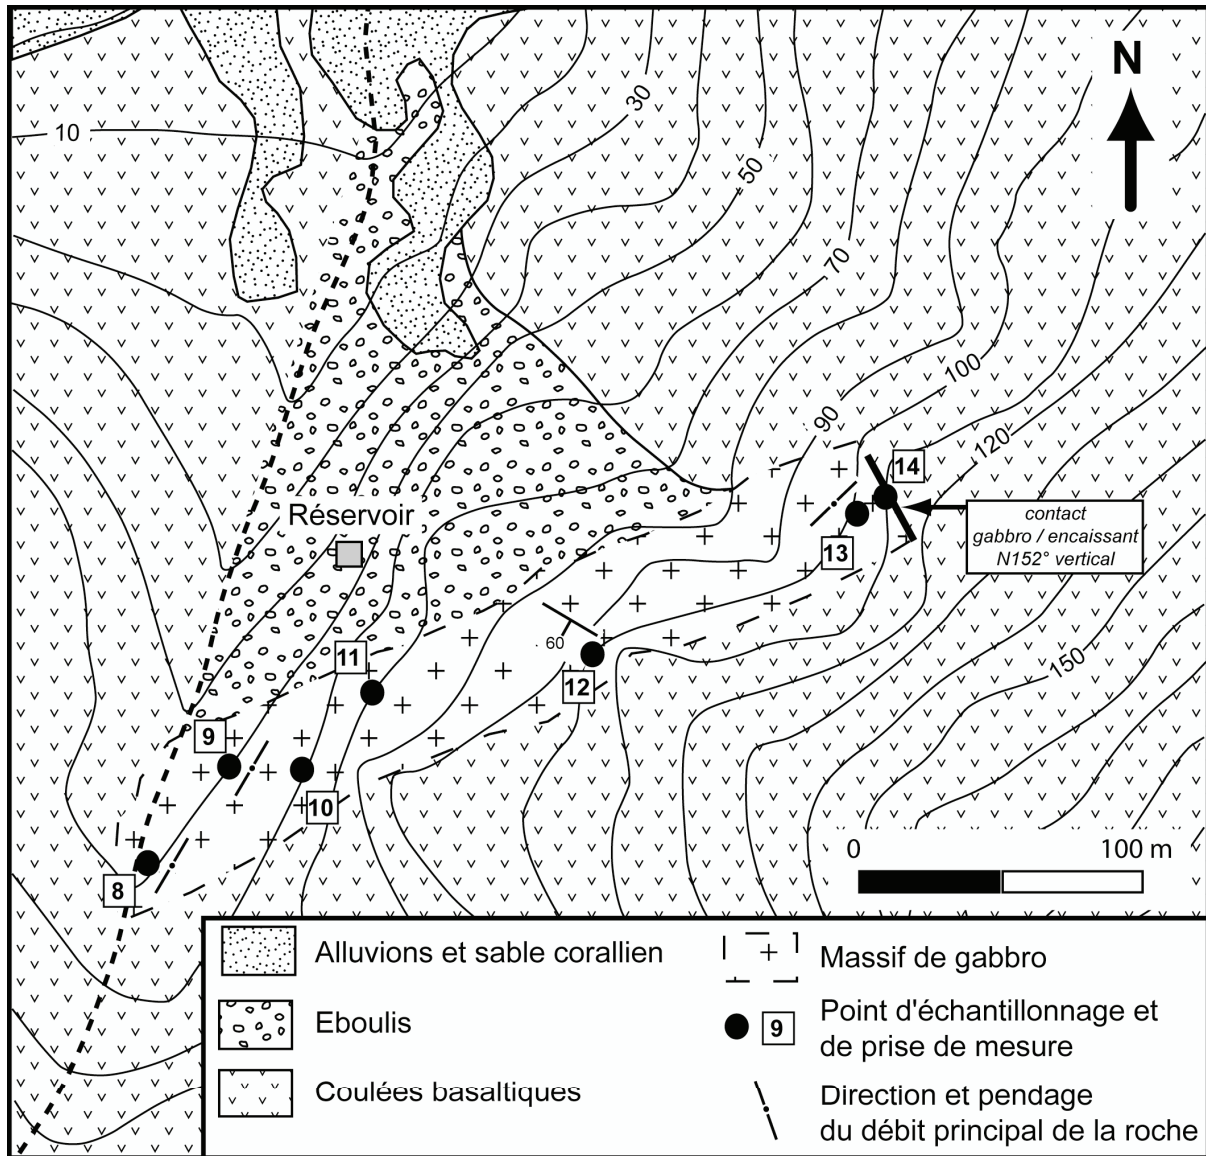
N

10

30

50

70

90

100

120

150

60

Réservoir

14

13

12

11

9

10

8

contact gabbro / encaissant N152° vertical

0

100 m

Alluvions et sable corallien

Eboulis

Coulées basaltiques

Massif de gabbro

9

Point d'échantillonnage et de prise de mesure

Direction et pendage du débit principal de la roche